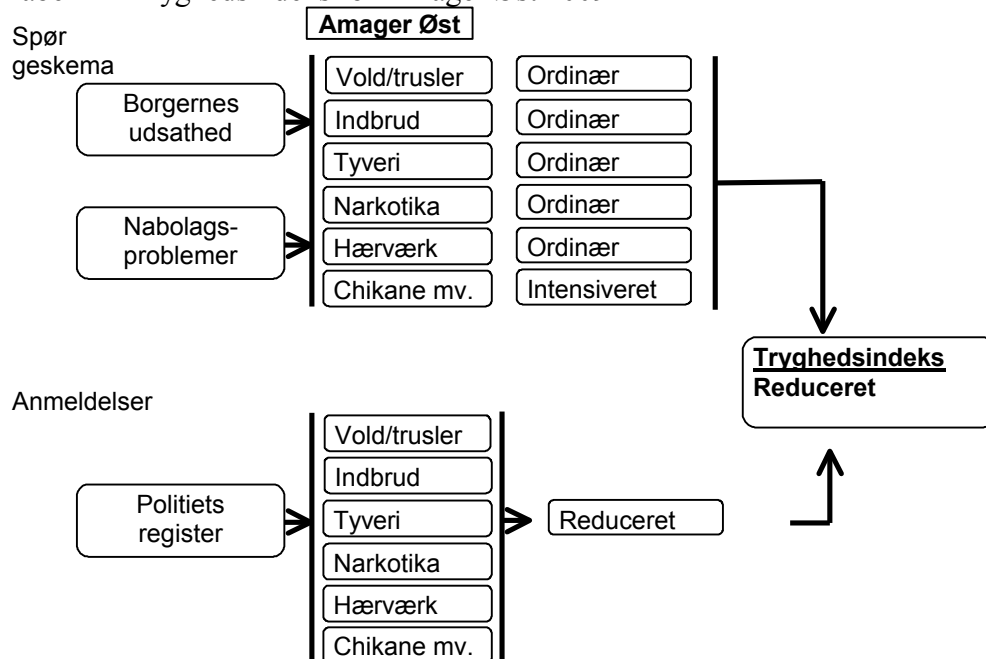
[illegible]

Amager Øst

Spør geskema

Borgernes udsathed

Nabolags-problemer

Vold/trusler
Indbrud
Tyveri
Narkotika
Hærværk
Chikane mv.

Ordinær
Ordinær
Ordinær
Ordinær
Ordinær
Intensiveret

Tryghedsindeks
Reduceret

Anmeldelser

Politiets register

Vold/trusler
Indbrud
Tyveri
Narkotika
Hærværk
Chikane mv.

Reduceret